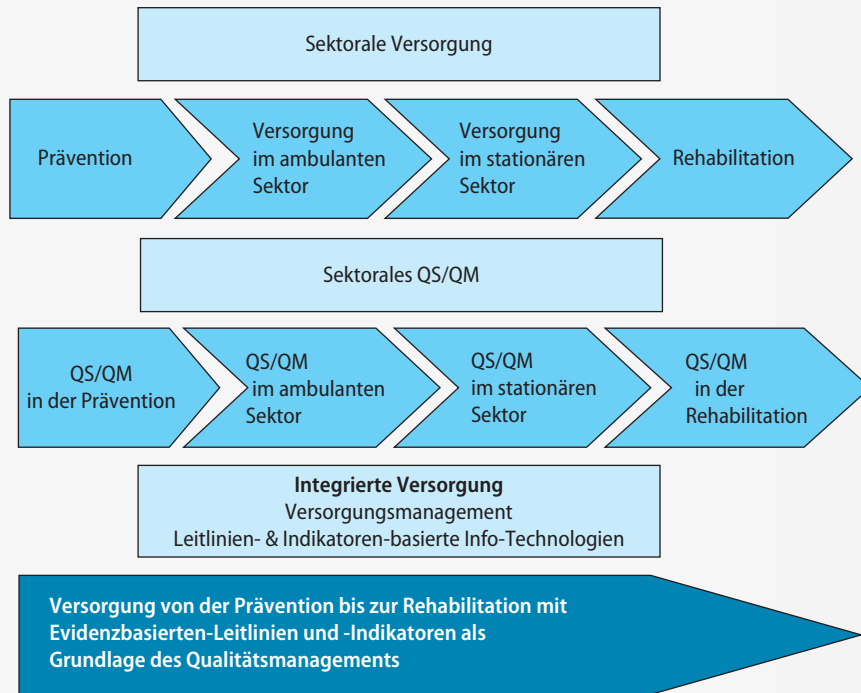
Sektorale Versorgung

Prävention

Versorgung im ambulanten Sektor

Versorgung im stationären Sektor

Rehabilitation

Sektorales QS/QM

QS/QM in der Prävention

QS/QM im ambulanten Sektor

QS/QM im stationären Sektor

QS/QM in der Rehabilitation

**Integrierte Versorgung**
Versorgungsmanagement
Leitlinien- & Indikatoren-basierte Info-Technologien

**Versorgung von der Prävention bis zur Rehabilitation mit Evidenzbasierten-Leitlinien und -Indikatoren als Grundlage des Qualitätsmanagements**